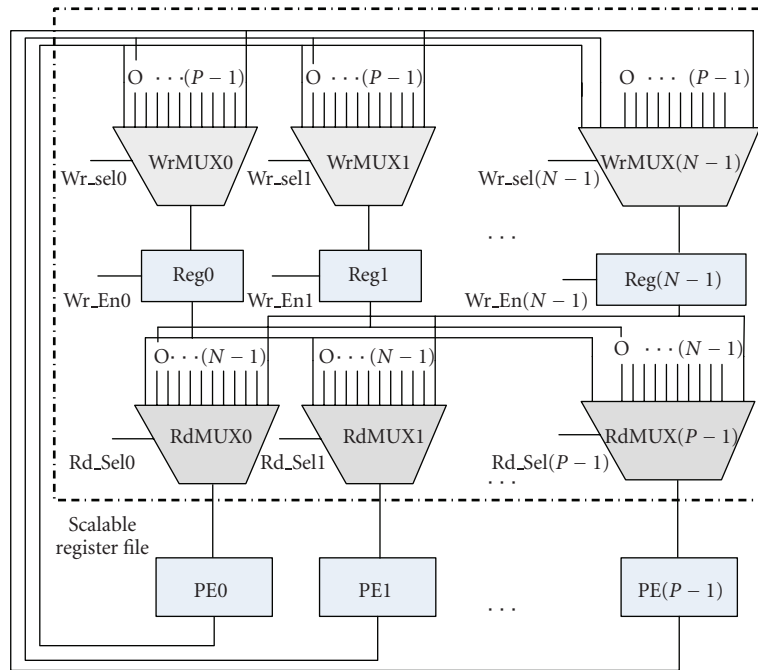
O $\cdots(P-1)$

O $\cdots(P-1)$

O $\cdots$ $(P-1)$

WrMUX0

WrMUX1

WrMUX$(N-1)$

Wr_sel0

Wr_sel1

Wr_sel$(N-1)$

$\cdots$

Reg0

Reg1

Reg$(N-1)$

Wr_En0

Wr_En1

Wr_En$(N-1)$

O$\cdots(N-1)$

O$\cdots(N-1)$

O $\cdots(N-1)$

RdMUX0

RdMUX1

RdMUX$(P-1)$

Rd_Sel0

Rd_Sel1

Rd_Sel$(P-1)$

$\cdots$

Scalable register file

PE0

PE1

$\cdots$

PE$(P-1)$